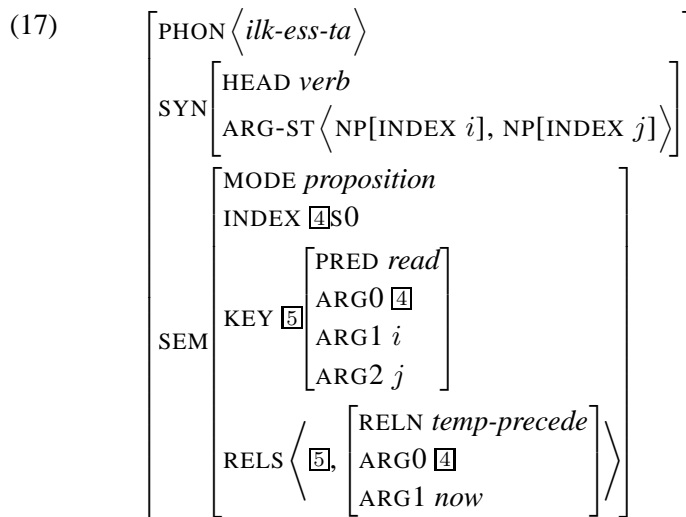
(17)
$\begin{bmatrix} \text{PHON} \left\langle \textit{ilk-ess-ta} \right\rangle \\ \text{SYN} \begin{bmatrix} \text{HEAD } \textit{verb} \\ \text{ARG-ST} \left\langle \text{NP[INDEX } i\text{], NP[INDEX } j\text{]} \right\rangle \end{bmatrix} \\ \text{SEM} \begin{bmatrix} \text{MODE } \textit{proposition} \\ \text{INDEX } \boxed{4} \text{s0} \\ \text{KEY } \boxed{5} \begin{bmatrix} \text{PRED } \textit{read} \\ \text{ARG0 } \boxed{4} \\ \text{ARG1 } i \\ \text{ARG2 } j \end{bmatrix} \\ \text{RELS} \left\langle \boxed{5}, \begin{bmatrix} \text{RELN } \textit{temp-precede} \\ \text{ARG0 } \boxed{4} \\ \text{ARG1 } \textit{now} \end{bmatrix} \right\rangle \end{bmatrix} \end{bmatrix}$